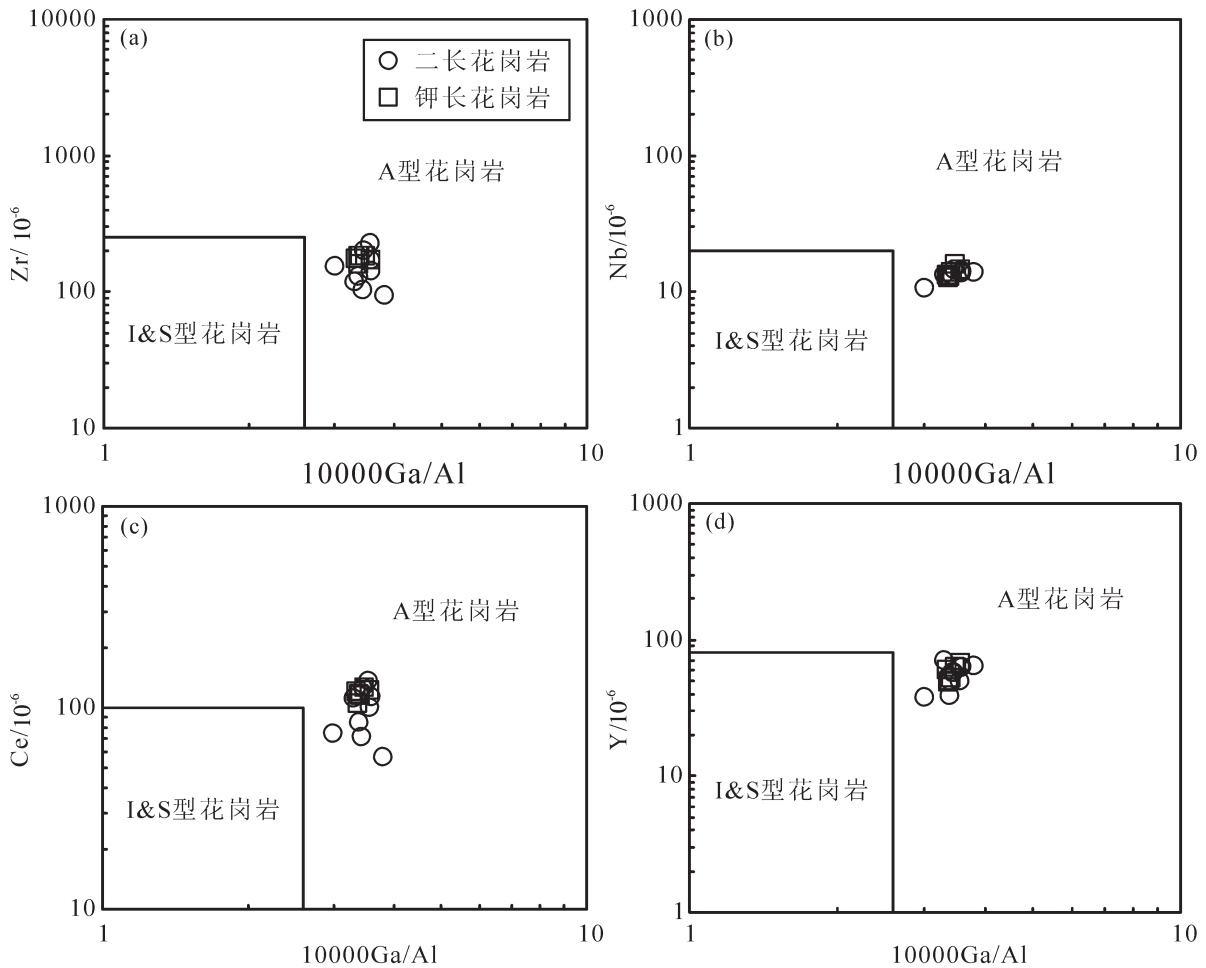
(a)

○ 二长花岗岩
□ 钾长花岗岩

A型花岗岩

I&S型花岗岩

10000
1000
100
10

$Zr/10^{-6}$

1
10

10000Ga/Al

(b)

A型花岗岩

I&S型花岗岩

1000
100
10
1

$Nb/10^{-6}$

1
10

10000Ga/Al

(c)

A型花岗岩

I&S型花岗岩

1000
100
10

$Ce/10^{-6}$

1
10

10000Ga/Al

(d)

A型花岗岩

I&S型花岗岩

1000
100
10
1

$Y/10^{-6}$

1
10

10000Ga/Al